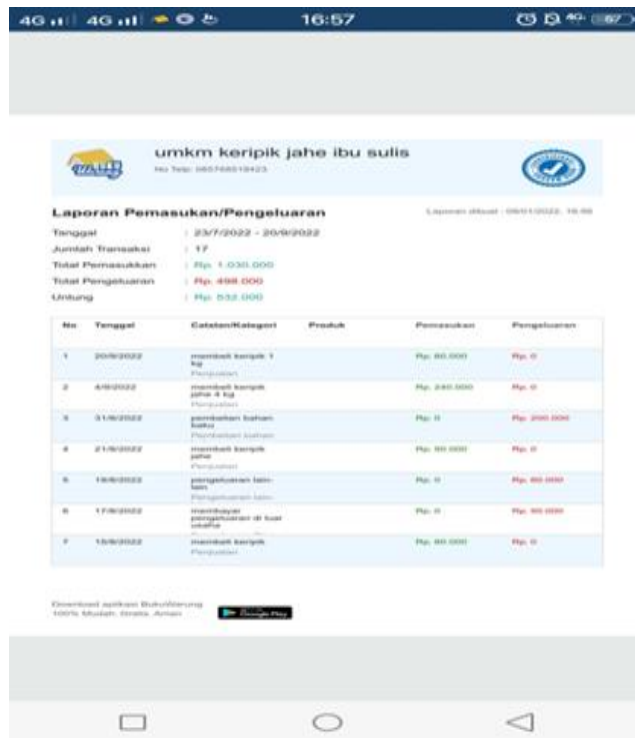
4G 4G 16:57 4G 87

umkm keripik jahe ibu sulis

No Telp: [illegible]

Laporan Pemasukan/Pengeluaran

Laporan dibuat : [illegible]

Tanggal : 23/7/2022 - 20/9/2022

Jumlah Transaksi : 17

Total Pemasukkan : Rp. 1.030.000

Total Pengeluaran : Rp. 498.000

Untung : Rp. 532.000

| No | Tanggal | Catatan/Kategori | Produk | Pemasukan | Pengeluaran |
|---|---|---|---|---|---|
| 1 | 20/9/2022 | membeli keripik 1 kg Penjualan | | Rp. 80.000 | Rp. 0 |
| 2 | 4/9/2022 | membeli keripik jahe 4 kg Penjualan | | Rp. 240.000 | Rp. 0 |
| 3 | 31/8/2022 | pembelian bahan baku Pembelian bahan | | Rp. 0 | Rp. 200.000 |
| 4 | 21/8/2022 | membeli keripik jahe Penjualan | | Rp. 80.000 | Rp. 0 |
| 5 | 19/8/2022 | pengeluaran lain-lain Pengeluaran lain- | | Rp. 0 | Rp. 60.000 |
| 6 | 17/8/2022 | membayar pengeluaran di luar usaha | | Rp. 0 | Rp. 50.000 |
| 7 | 15/8/2022 | membeli keripik Penjualan | | Rp. 80.000 | Rp. 0 |

Download aplikasi BukuWarung 100% Mudah, Gratis, Aman

Google Play